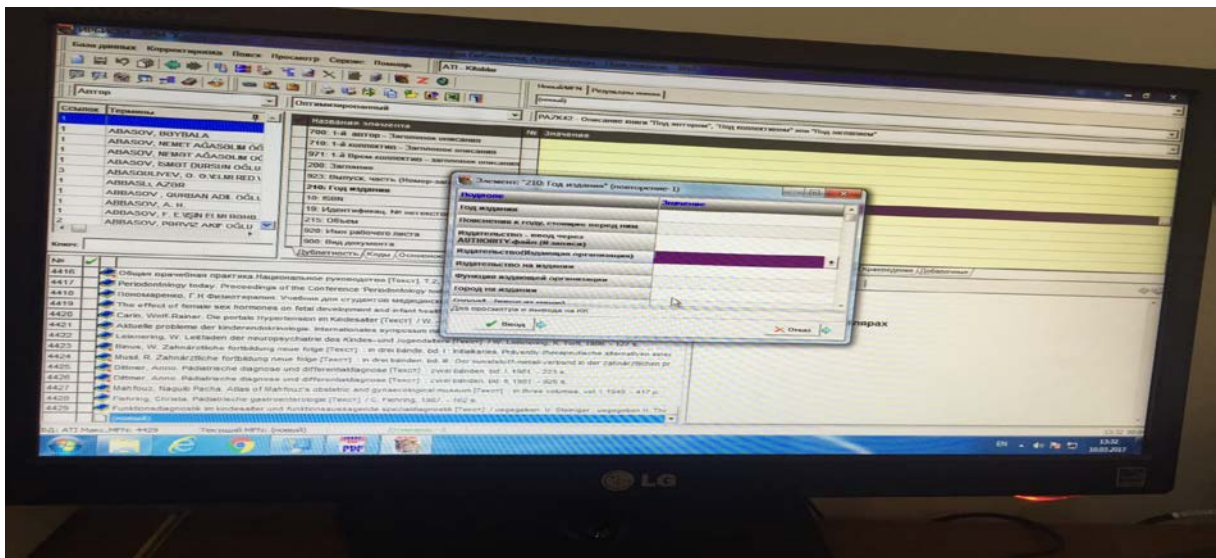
База данных Корректировка Поиск Просмотр Сервис Помощь

ATI - Kitablar

Автор

Ссылок Термины

ABASOV, BOYBALA
ABASOV, NEMET AĞASOLIM OĞ
ABASOV, NEMƏT AĞASOLIM OĞ
ABASOV, ISMƏT DURSUN OĞLU
ABASGULIYEV, O. O.V.I.MI RED.\
ABBASLI, AZƏR
ABBASOV, QURBAN ADIL OĞLU
ABBASOV, A. H.
ABBASOV, F. E.V.ŞIN E\ MI RƏHB.
ABBASOV, PƏRVIZ AKIF OĞLU

Ключ:

Оптимизированный

Название элемента
700: 1-й автор - Заголовок описания
710: 1-й коллектив - Заголовок описания
971: 1-й Врем.коллектив - Заголовок описания
200: Заглавие
923: Выпуск, часть (Номер-заг
210: Год издания
10: ISBN
19: Идентификац. Не нестест
215: Объем
920: Имя рабочего листа
900: Вид документа

Библиотечность Коды Основное

Новый МFN Результаты поиска
(новый)

РАЗК42 - Описание книги "Под автором", "Под коллективом" или "Под заглавием"

№ Значение

Элемент "210: Год издания" (повторение 1)

Подполе | Значение
Год издания
Пояснения к году, стоящие перед ним
Издательство - ввод через AUTHORITY-файл (Я.записи)
Издательство(Издающая организация)
Издательство на издании
Функция издающей организации
Город на издании
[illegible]

Для просмотра и выхода на ЖК

Ввод

Отказ

№
4416 Общая врачебная практика.Национальное руководство [Текст]. Т.2.
4417 Periodontology today: Proceedings of the Conference Periodontology
4418 Пономаренко, Г.Н Физиотерапия. Учебник для студентов медицинск
4419 The effect of female sex hormones on fetal development and infant
4420 Carin, Wolf-Rainer. Die portale Hypertension im Kindesalter [Текст] / W.
4421 Aktuelle probleme der kinderendokrinologie. Internationales symposium
4422 Lekmering, W. Leitfaden der neuropsychiatrie des Kindes- und Jugendalters [Текст] / W. Lekmering, R. Tork. 1986. - 127 s.
4423 Reus, W. Zahnärztliche fortbildung neue folge [Текст] : in drei bänden. bd. I : Infektiöses, Prävents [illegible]
4424 Musil, R. Zahnärztliche fortbildung neue folge [Текст] : in drei bänden. bd. III : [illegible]
4425 Dittmer, Anno. Pädiatrische diagnose und differentialdiagnose [Текст] : zwei bänden. bd. I. 1981. - 223 s.
4426 Dittmer, Anno. Pädiatrische diagnose und differentialdiagnose [Текст] : zwei bänden. bd. II. 1981. - 325 s.
4427 Mahfouz, Naguib Pacha. Atlas of Mahfouz's obstetric and gynaecological museum [Текст] : in three volumes. vol. I. 1949. - 417 p.
4428 Fanning, Christa. Pädiatrische gastroenterologie [Текст] / C. Fanning. 1987. - 162 s.
4429 Funktionsdiagnostik im kindesalter und funktionsauswertende spezialdiagnostik [Текст] / herausgeber. V. Steiniger ; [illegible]

(новый)

БД: ATI Макс.MFN: 4429 Текущий MFN: (новый)

Краеведение Добавочные

лярах

PDF

EN 13:32 10.03.2017

LG